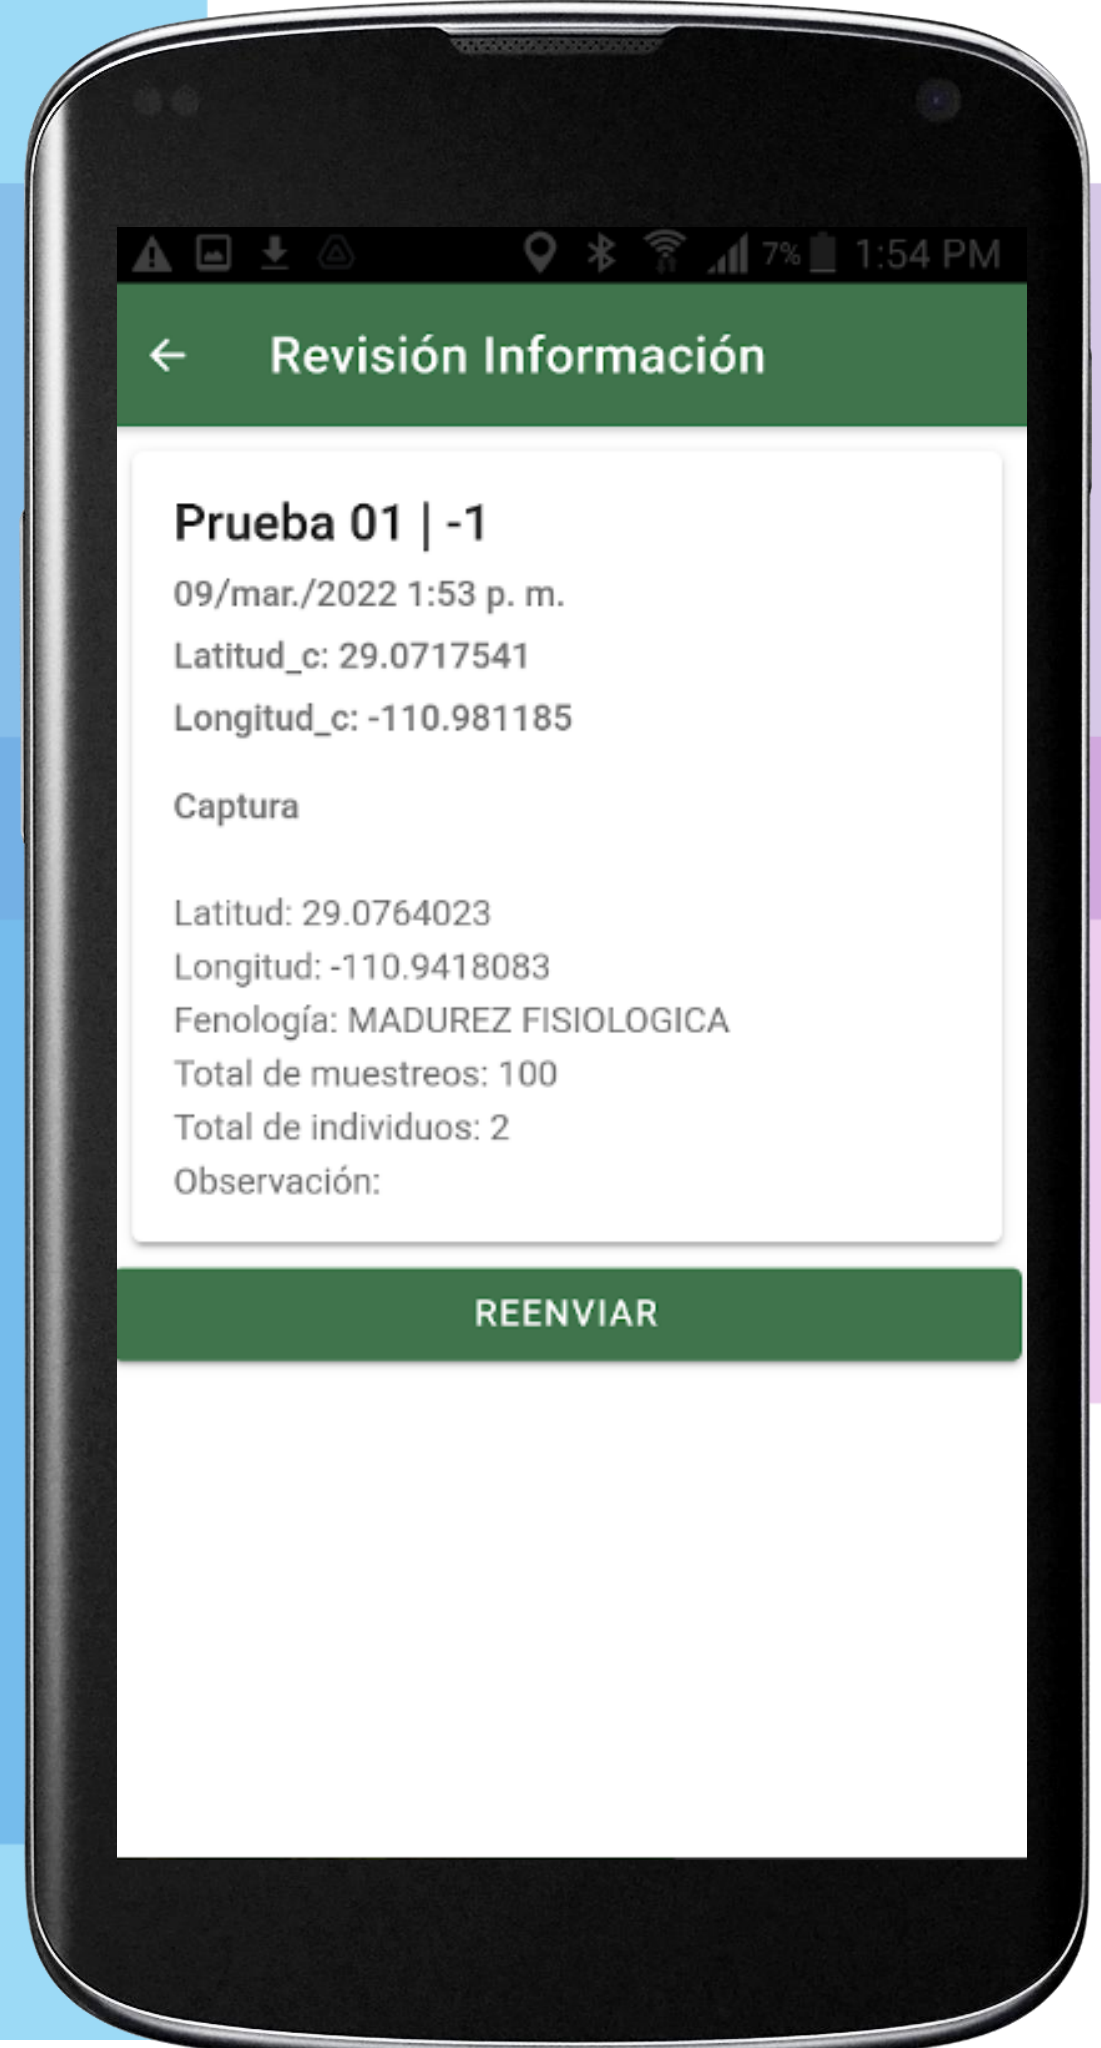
7% 1:54 PM

Revisión Información

Prueba 01 | -1

09/mar./2022 1:53 p. m.

Latitud_c: 29.0717541

Longitud_c: -110.981185

Captura

Latitud: 29.0764023
Longitud: -110.9418083
Fenología: MADUREZ FISIOLOGICA
Total de muestreos: 100
Total de individuos: 2
Observación:

REENVIAR